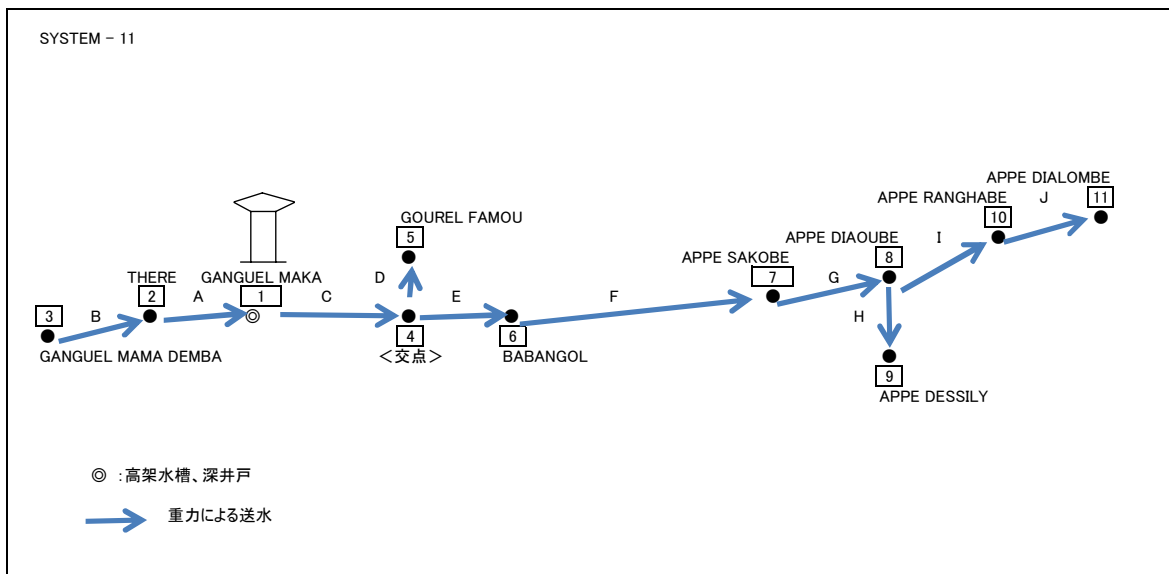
SYSTEM – 11

APPE DIALOMBE
APPE RANGHABE J 11
10
GOUREL FAMOU APPE DIAOUBE I
5 8
APPE SAKOBE
THERE GANGUEL MAKA D 7 G
3 B 2 A 1 C E F H
4 6
GANGUEL MAMA DEMBA ＜交点＞ BABANGOL 9
APPE DESSILY

◎ :高架水槽、深井戸

重力による送水